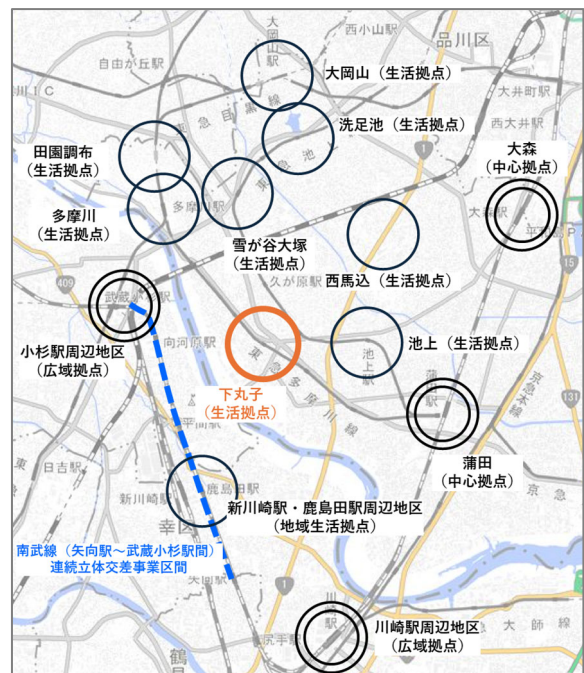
大岡山（生活拠点）

洗足池（生活拠点）

田園調布
（生活拠点）

大森
（中心拠点）

多摩川
（生活拠点）

雪が谷大塚
（生活拠点）

西馬込（生活拠点）

小杉駅周辺地区
（広域拠点）

池上（生活拠点）

下丸子
（生活拠点）

蒲田
（中心拠点）

新川崎駅・鹿島田駅周辺地区
（地域生活拠点）

南武線（矢向駅～武蔵小杉駅間）
連続立体交差事業区間

川崎駅周辺地区
（広域拠点）

品川区
西小山駅
大井町駅
西大井駅
自由が丘駅
大岡山駅
大森駅
多摩川駅
久が原駅
武蔵小杉駅
向河原駅
日吉駅
新川崎駅
鹿島田駅
矢向駅
幸区
川崎駅
尻手駅
池上駅
蒲田駅
東急多摩川線
京急本線
京急
大師線
鶴